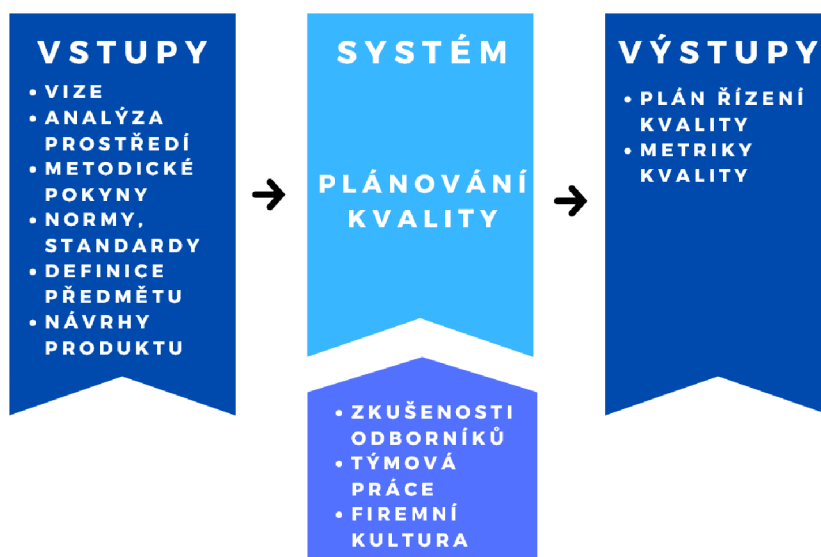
VSTUPY

- VIZE
- ANALÝZA PROSTŘEDÍ
- METODICKÉ POKYNY
- NORMY, STANDARDY
- DEFINICE PŘEDMĚTU
- NÁVRHY PRODUKTU

SYSTÉM

PLÁNOVÁNÍ KVALITY

VÝSTUPY

- PLÁN ŘÍZENÍ KVALITY
- METRIKY KVALITY

- ZKUŠENOSTI ODBORNÍKŮ
- TÝMOVÁ PRÁCE
- FIREMNÍ KULTURA